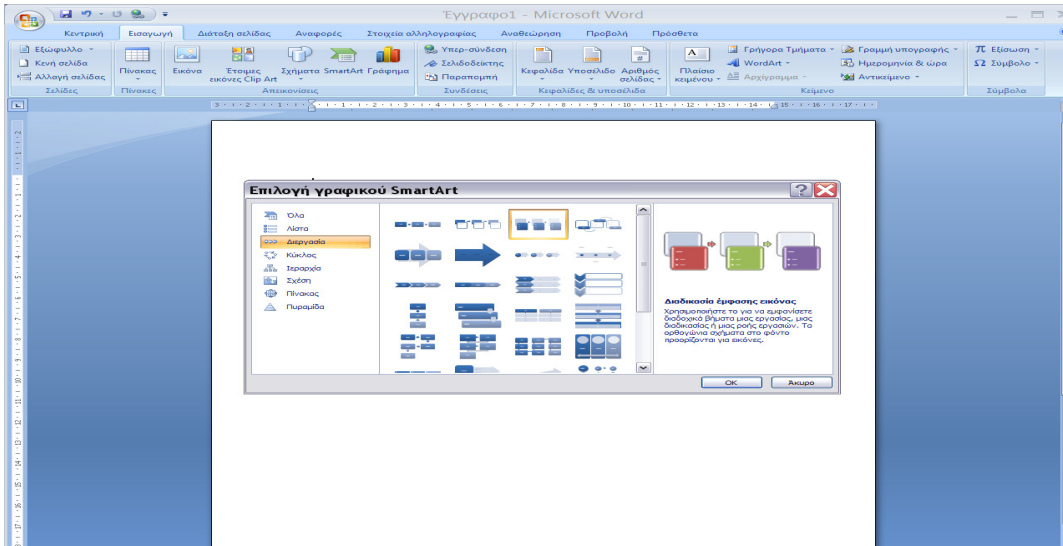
Έγγραφο1 - Microsoft Word

Κεντρική Εισαγωγή Διάταξη σελίδας Αναφορές Στοιχεία αλληλογραφίας Αναθεώρηση Προβολή Πρόσθετα

Εξώφυλλο
Κενή σελίδα
Αλλαγή σελίδας
Σελίδες

Πίνακας
Πίνακες

Εικόνα
Έτοιμες εικόνες Clip Art
Σχήματα
SmartArt
Γράφημα
Απεικονίσεις

Υπερ-σύνδεση
Σελιδοδείκτης
Παραπομπή
Συνδέσεις

Κεφαλίδα
Υποσέλιδο
Αριθμός σελίδας
Κεφαλίδες & υποσέλιδα

Πλαίσιο κειμένου
Γρήγορα Τμήματα
WordArt
Αρχιγράμμα
Γραμμή υπογραφής
Ημερομηνία & ώρα
Αντικείμενο
Κείμενο

Εξίσωση
Σύμβολο
Σύμβολα

Επιλογή γραφικού SmartArt

Όλα
Λίστα
Διεργασία
Κύκλος
Ιεραρχία
Σχέση
Πίνακας
Πυραμίδα

Διαδικασία έμφασης εικόνας
Χρησιμοποιήστε το για να εμφανίσετε διαδοχικά βήματα μιας εργασίας, μιας διαδικασίας ή μιας ροής εργασιών. Τα ορθογώνια σχήματα στο φόντο προορίζονται για εικόνες.

OK
Άκυρο